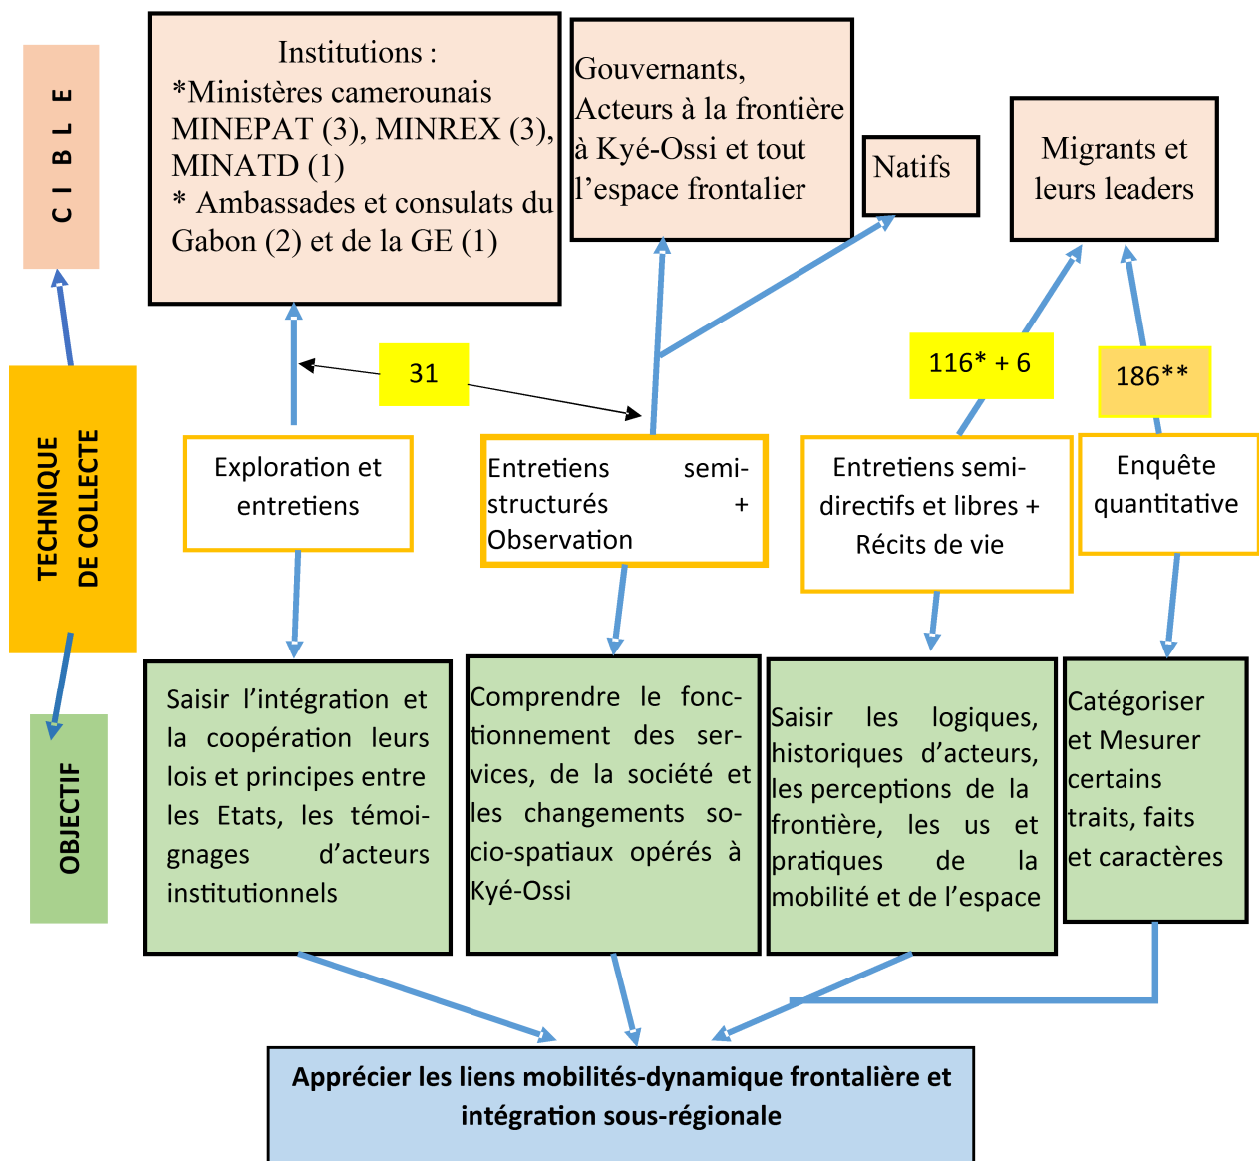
C I B L E

Institutions :
*Ministères camerounais MINEPAT (3), MINREX (3), MINATD (1)
* Ambassades et consulats du Gabon (2) et de la GE (1)

Gouvernants, Acteurs à la frontière à Kyé-Ossi et tout l'espace frontalier

Natifs

Migrants et leurs leaders

31

116* + 6

186**

TECHNIQUE DE COLLECTE

Exploration et entretiens

Entretiens semi-structurés + Observation

Entretiens semi-directifs et libres + Récits de vie

Enquête quantitative

OBJECTIF

Saisir l'intégration et la coopération leurs lois et principes entre les Etats, les témoignages d'acteurs institutionnels

Comprendre le fonctionnement des services, de la société et les changements socio-spatiaux opérés à Kyé-Ossi

Saisir les logiques, historiques d'acteurs, les perceptions de la frontière, les us et pratiques de la mobilité et de l'espace

Catégoriser et Mesurer certains traits, faits et caractères

Apprécier les liens mobilités-dynamique frontalière et intégration sous-régionale